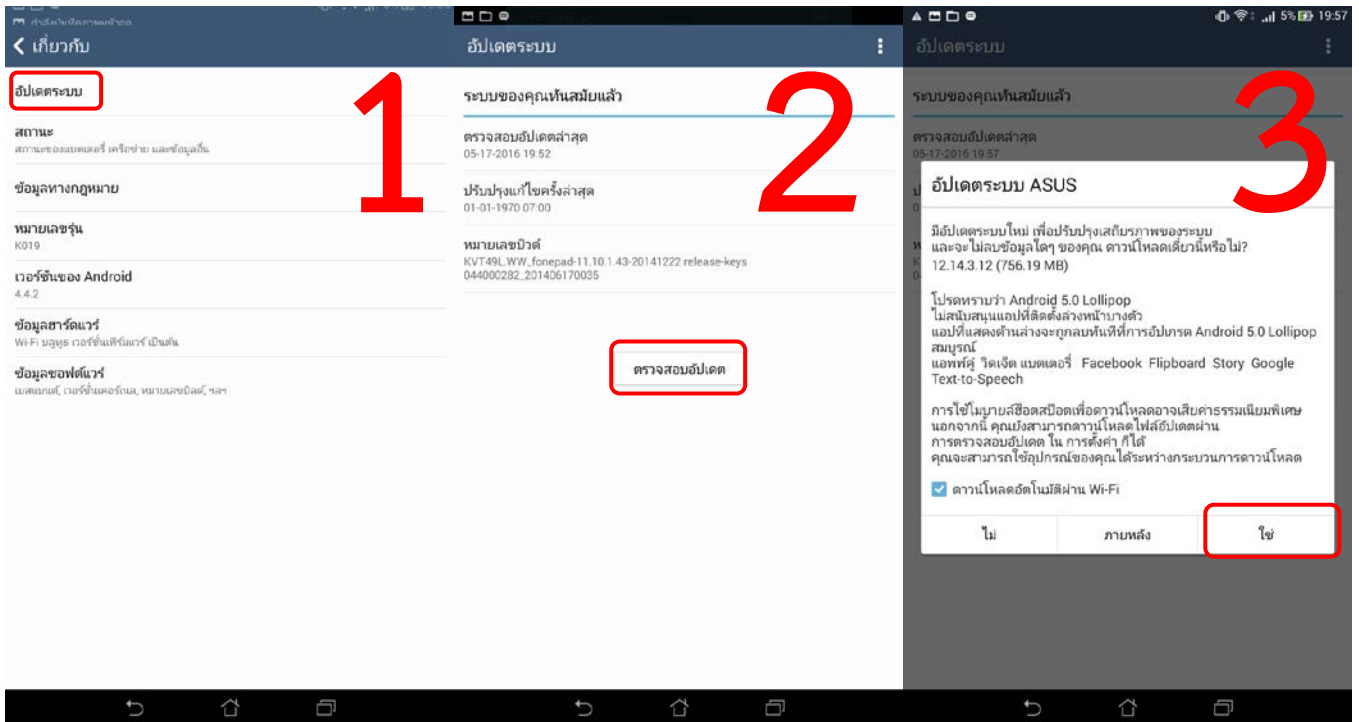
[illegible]

เกี่ยวกับ

1

อัปเดตระบบ

สถานะ
สถานะของแบตเตอรี่ เครือข่าย และข้อมูลอื่น

ข้อมูลทางกฎหมาย

หมายเลขรุ่น
K019

เวอร์ชันของ Android
4.4.2

ข้อมูลฮาร์ดแวร์
Wi-Fi บลูทูธ เวอร์ชันเฟิร์มแวร์ เป็นต้น

ข้อมูลซอฟต์แวร์
เบสแบนด์, เวอร์ชันเคอร์เนล, หมายเลขบิลด์, ฯลฯ

อัปเดตระบบ

2

ระบบของคุณทันสมัยแล้ว

ตรวจสอบอัปเดตล่าสุด
05-17-2016 19:52

ปรับปรุงแก้ไขครั้งล่าสุด
01-01-1970 07:00

หมายเลขบิวด์
KVT49L.WW_fonepad-11.10.1.43-20141222 release-keys
044000282_201406170035

ตรวจสอบอัปเดต

5% 19:57

อัปเดตระบบ

3

ระบบของคุณทันสมัยแล้ว

ตรวจสอบอัปเดตล่าสุด
05-17-2016 19:57

อัปเดตระบบ ASUS

มีอัปเดตระบบใหม่ เพื่อปรับปรุงเสถียรภาพของระบบ และจะไม่ลบข้อมูลใดๆ ของคุณ ดาวน์โหลดเดี๋ยวนี้หรือไม่?
12.14.3.12 (756.19 MB)

โปรดทราบว่า Android 5.0 Lollipop
ไม่สนับสนุนแอปที่ติดตั้งล่วงหน้าบางตัว
แอปที่แสดงด้านล่างจะถูกลบทันทีที่การอัปเกรด Android 5.0 Lollipop สมบูรณ์
แอพทุ๊ค วิดเจ็ต แบตเตอรี่ Facebook Flipboard Story Google Text-to-Speech

การใช้โมบายล์ฮ็อตสปอตเพื่อดาวน์โหลดอาจเสียค่าธรรมเนียมพิเศษ นอกจากนี้ คุณยังสามารถดาวน์โหลดไฟล์อัปเดตผ่าน การตรวจสอบอัปเดต ใน การตั้งค่า ก็ได้
คุณจะสามารถใช้อุปกรณ์ของคุณได้ระหว่างกระบวนการดาวน์โหลด

ดาวน์โหลดอัตโนมัติผ่าน Wi-Fi

ไม่ | ภายหลัง | ใช่